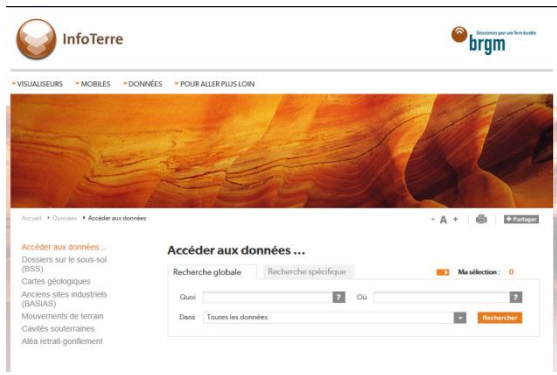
InfoTerre

Géosciences pour une Terre durable
brgm

VISUALISEURS MOBILES DONNÉES POUR ALLER PLUS LOIN

Accueil › Données › Accéder aux données

- A + Partager

Accéder aux données...
Dossiers sur le sous-sol (BSS)
Cartes géologiques
Anciens sites industriels (BASIAS)
Mouvements de terrain
Cavités souterraines
Aléa retrait-gonflement

Accéder aux données ...

Recherche globale
Recherche spécifique

Ma sélection : 0

Quoi ?
Où ?

Dans Toutes les données

Rechercher